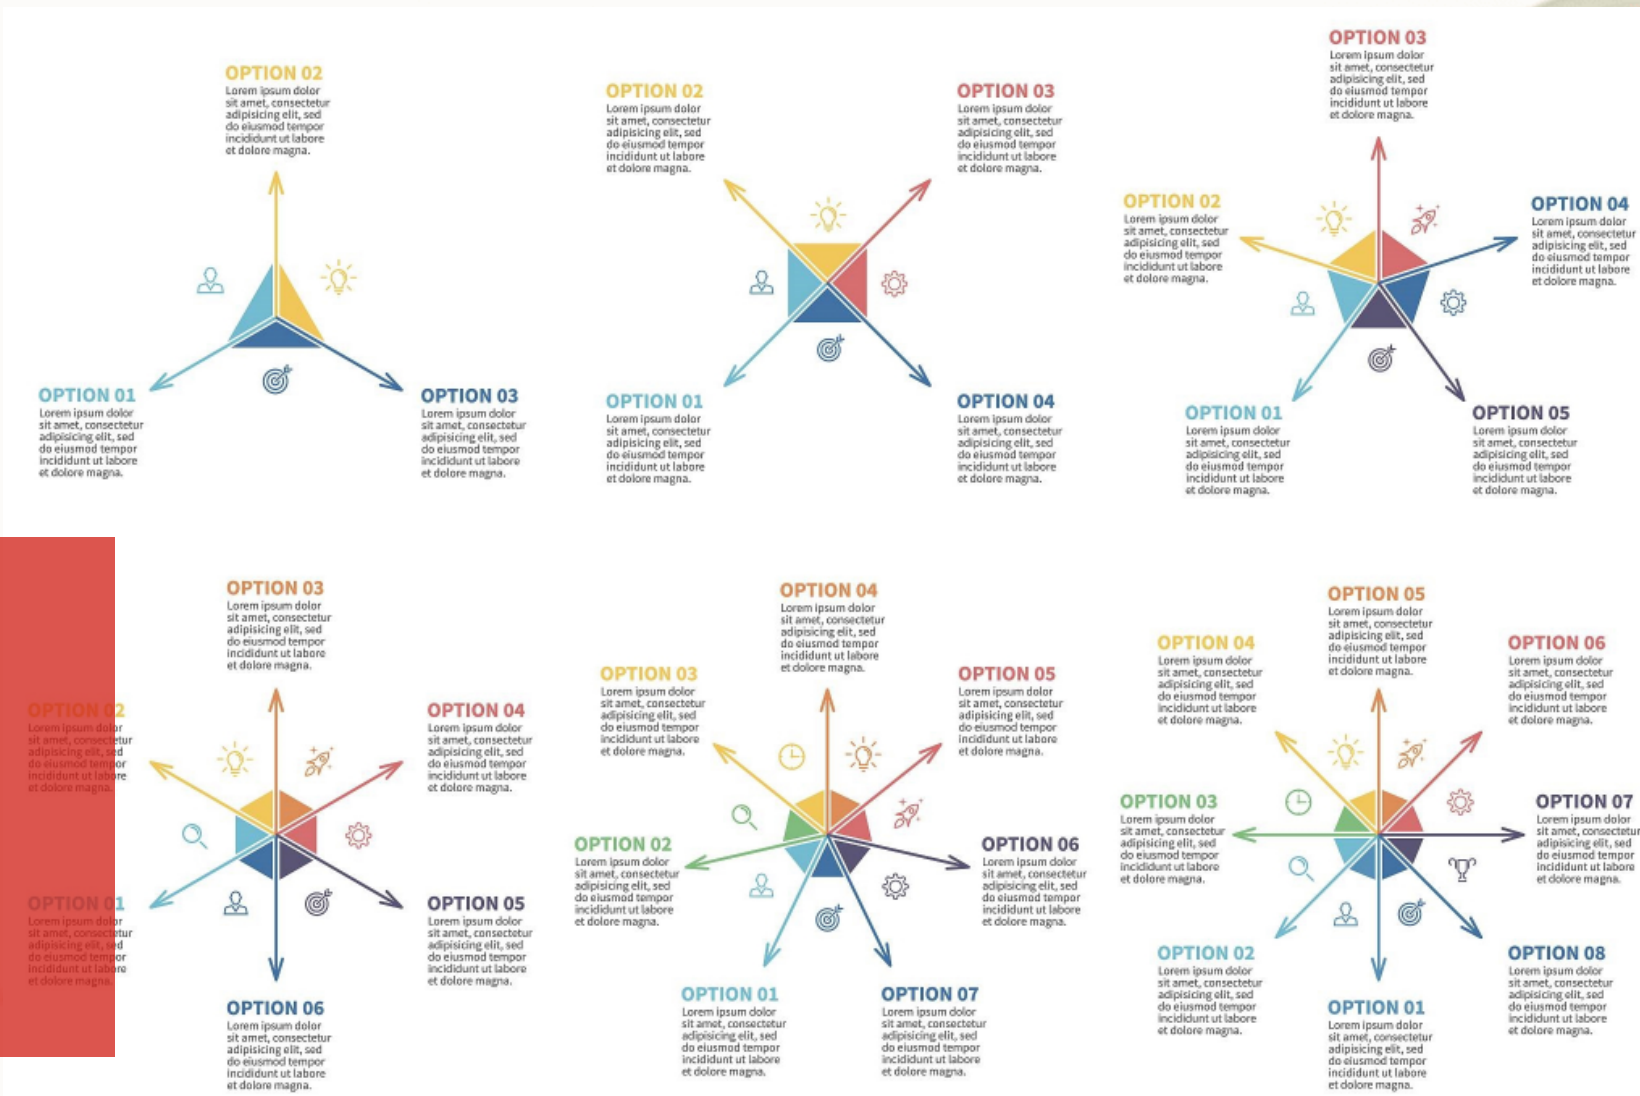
OPTION 02
Lorem ipsum dolor sit amet, consectetur adipisicing elit, sed do eiusmod tempor incididunt ut labore et dolore magna.

OPTION 01
Lorem ipsum dolor sit amet, consectetur adipisicing elit, sed do eiusmod tempor incididunt ut labore et dolore magna.

OPTION 03
Lorem ipsum dolor sit amet, consectetur adipisicing elit, sed do eiusmod tempor incididunt ut labore et dolore magna.

OPTION 02
Lorem ipsum dolor sit amet, consectetur adipisicing elit, sed do eiusmod tempor incididunt ut labore et dolore magna.

OPTION 03
Lorem ipsum dolor sit amet, consectetur adipisicing elit, sed do eiusmod tempor incididunt ut labore et dolore magna.

OPTION 01
Lorem ipsum dolor sit amet, consectetur adipisicing elit, sed do eiusmod tempor incididunt ut labore et dolore magna.

OPTION 04
Lorem ipsum dolor sit amet, consectetur adipisicing elit, sed do eiusmod tempor incididunt ut labore et dolore magna.

OPTION 03
Lorem ipsum dolor sit amet, consectetur adipisicing elit, sed do eiusmod tempor incididunt ut labore et dolore magna.

OPTION 02
Lorem ipsum dolor sit amet, consectetur adipisicing elit, sed do eiusmod tempor incididunt ut labore et dolore magna.

OPTION 04
Lorem ipsum dolor sit amet, consectetur adipisicing elit, sed do eiusmod tempor incididunt ut labore et dolore magna.

OPTION 01
Lorem ipsum dolor sit amet, consectetur adipisicing elit, sed do eiusmod tempor incididunt ut labore et dolore magna.

OPTION 05
Lorem ipsum dolor sit amet, consectetur adipisicing elit, sed do eiusmod tempor incididunt ut labore et dolore magna.

OPTION 03
Lorem ipsum dolor sit amet, consectetur adipisicing elit, sed do eiusmod tempor incididunt ut labore et dolore magna.

OPTION 02
Lorem ipsum dolor sit amet, consectetur adipisicing elit, sed do eiusmod tempor incididunt ut labore et dolore magna.

OPTION 04
Lorem ipsum dolor sit amet, consectetur adipisicing elit, sed do eiusmod tempor incididunt ut labore et dolore magna.

OPTION 01
Lorem ipsum dolor sit amet, consectetur adipisicing elit, sed do eiusmod tempor incididunt ut labore et dolore magna.

OPTION 05
Lorem ipsum dolor sit amet, consectetur adipisicing elit, sed do eiusmod tempor incididunt ut labore et dolore magna.

OPTION 06
Lorem ipsum dolor sit amet, consectetur adipisicing elit, sed do eiusmod tempor incididunt ut labore et dolore magna.

OPTION 04
Lorem ipsum dolor sit amet, consectetur adipisicing elit, sed do eiusmod tempor incididunt ut labore et dolore magna.

OPTION 03
Lorem ipsum dolor sit amet, consectetur adipisicing elit, sed do eiusmod tempor incididunt ut labore et dolore magna.

OPTION 05
Lorem ipsum dolor sit amet, consectetur adipisicing elit, sed do eiusmod tempor incididunt ut labore et dolore magna.

OPTION 02
Lorem ipsum dolor sit amet, consectetur adipisicing elit, sed do eiusmod tempor incididunt ut labore et dolore magna.

OPTION 06
Lorem ipsum dolor sit amet, consectetur adipisicing elit, sed do eiusmod tempor incididunt ut labore et dolore magna.

OPTION 01
Lorem ipsum dolor sit amet, consectetur adipisicing elit, sed do eiusmod tempor incididunt ut labore et dolore magna.

OPTION 07
Lorem ipsum dolor sit amet, consectetur adipisicing elit, sed do eiusmod tempor incididunt ut labore et dolore magna.

OPTION 05
Lorem ipsum dolor sit amet, consectetur adipisicing elit, sed do eiusmod tempor incididunt ut labore et dolore magna.

OPTION 04
Lorem ipsum dolor sit amet, consectetur adipisicing elit, sed do eiusmod tempor incididunt ut labore et dolore magna.

OPTION 06
Lorem ipsum dolor sit amet, consectetur adipisicing elit, sed do eiusmod tempor incididunt ut labore et dolore magna.

OPTION 03
Lorem ipsum dolor sit amet, consectetur adipisicing elit, sed do eiusmod tempor incididunt ut labore et dolore magna.

OPTION 07
Lorem ipsum dolor sit amet, consectetur adipisicing elit, sed do eiusmod tempor incididunt ut labore et dolore magna.

OPTION 02
Lorem ipsum dolor sit amet, consectetur adipisicing elit, sed do eiusmod tempor incididunt ut labore et dolore magna.

OPTION 08
Lorem ipsum dolor sit amet, consectetur adipisicing elit, sed do eiusmod tempor incididunt ut labore et dolore magna.

OPTION 01
Lorem ipsum dolor sit amet, consectetur adipisicing elit, sed do eiusmod tempor incididunt ut labore et dolore magna.